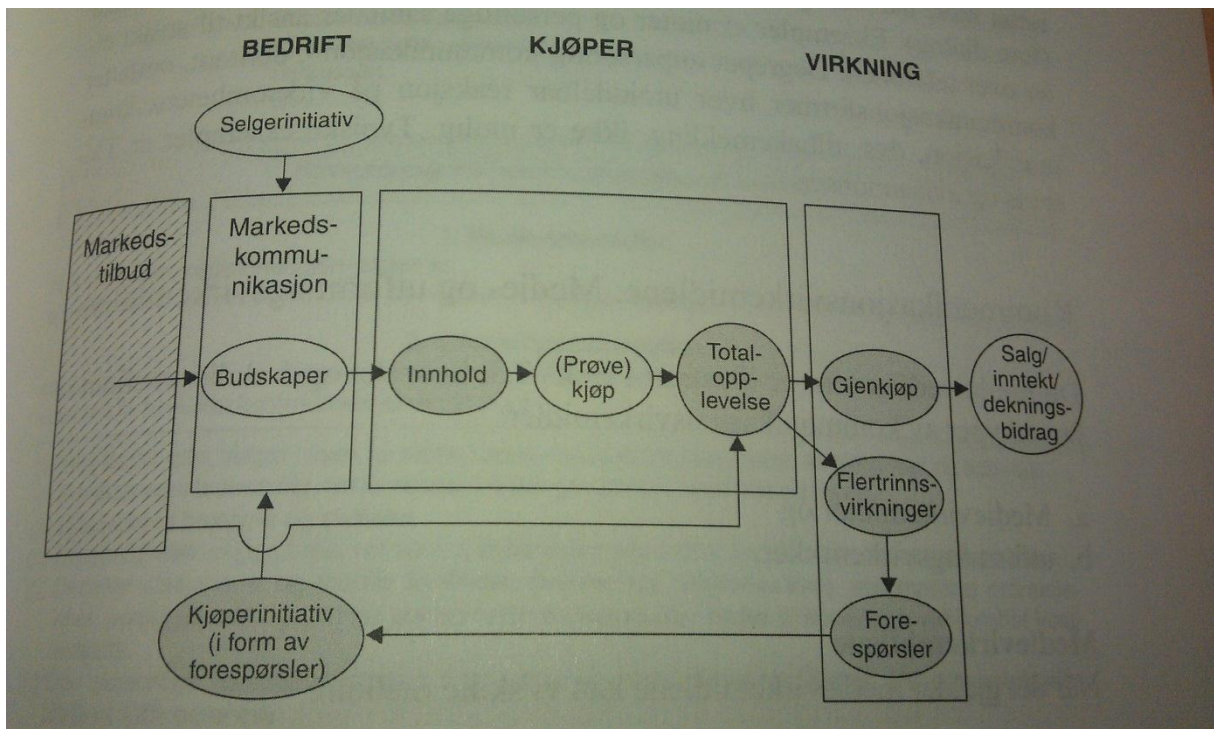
BEDRIFT

KJØPER

VIRKNING

Selgerinitiativ

Markedstilbud

Markedskommunikasjon

Budskaper

Innhold

(Prøve) kjøp

Totalopplevelse

Gjenkjøp

Salg/ inntekt/ dekningsbidrag

Flertrinnsvirkninger

Forespørsler

Kjøperinitiativ (i form av forespørsler)